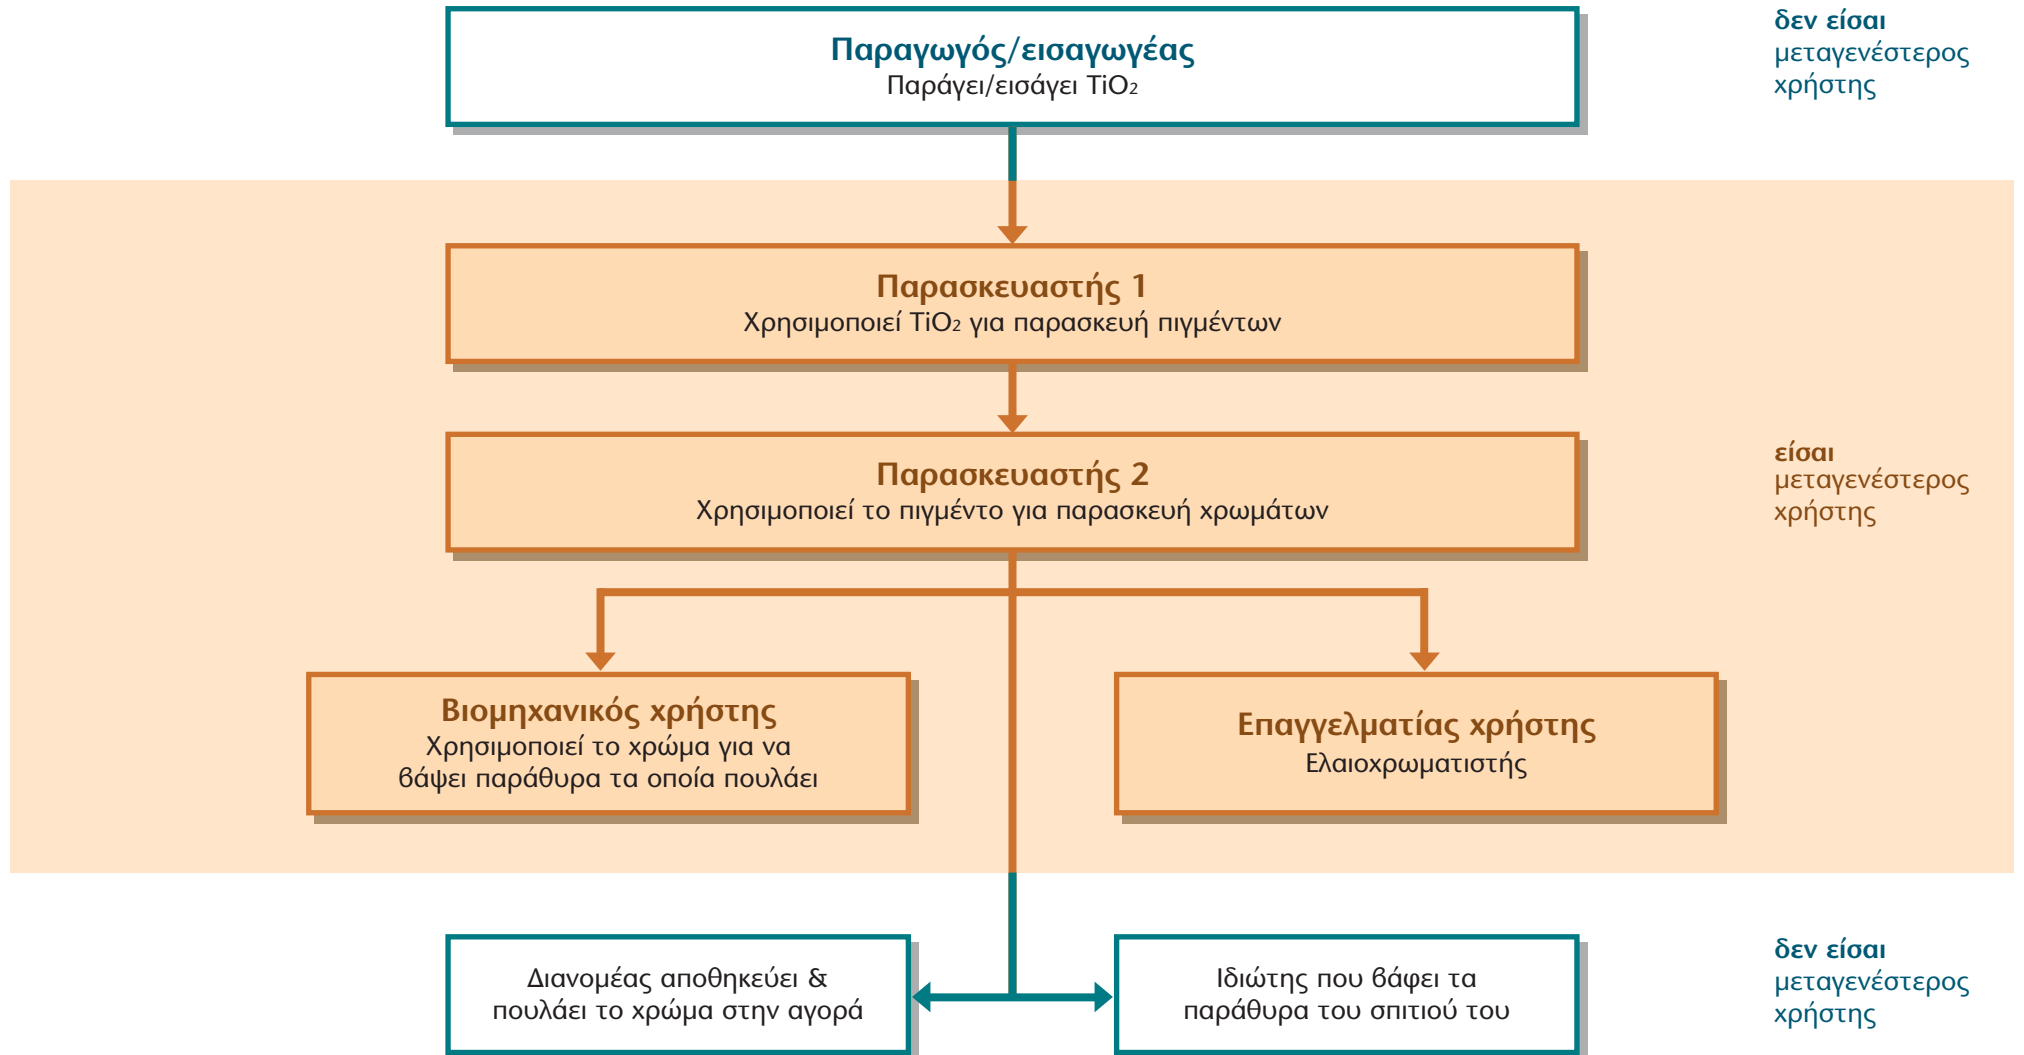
Παραγωγός/εισαγωγέας
Παράγει/εισάγει $TiO_2$

δεν είσαι μεταγενέστερος χρήστης

Παρασκευαστής 1
Χρησιμοποιεί $TiO_2$ για παρασκευή πιγμέντων

Παρασκευαστής 2
Χρησιμοποιεί το πιγμέντο για παρασκευή χρωμάτων

είσαι μεταγενέστερος χρήστης

Βιομηχανικός χρήστης
Χρησιμοποιεί το χρώμα για να βάψει παράθυρα τα οποία πουλάει

Επαγγελματίας χρήστης
Ελαιοχρωματιστής

Διανομέας αποθηκεύει & πουλάει το χρώμα στην αγορά

Ιδιώτης που βάφει τα παράθυρα του σπιτιού του

δεν είσαι μεταγενέστερος χρήστης